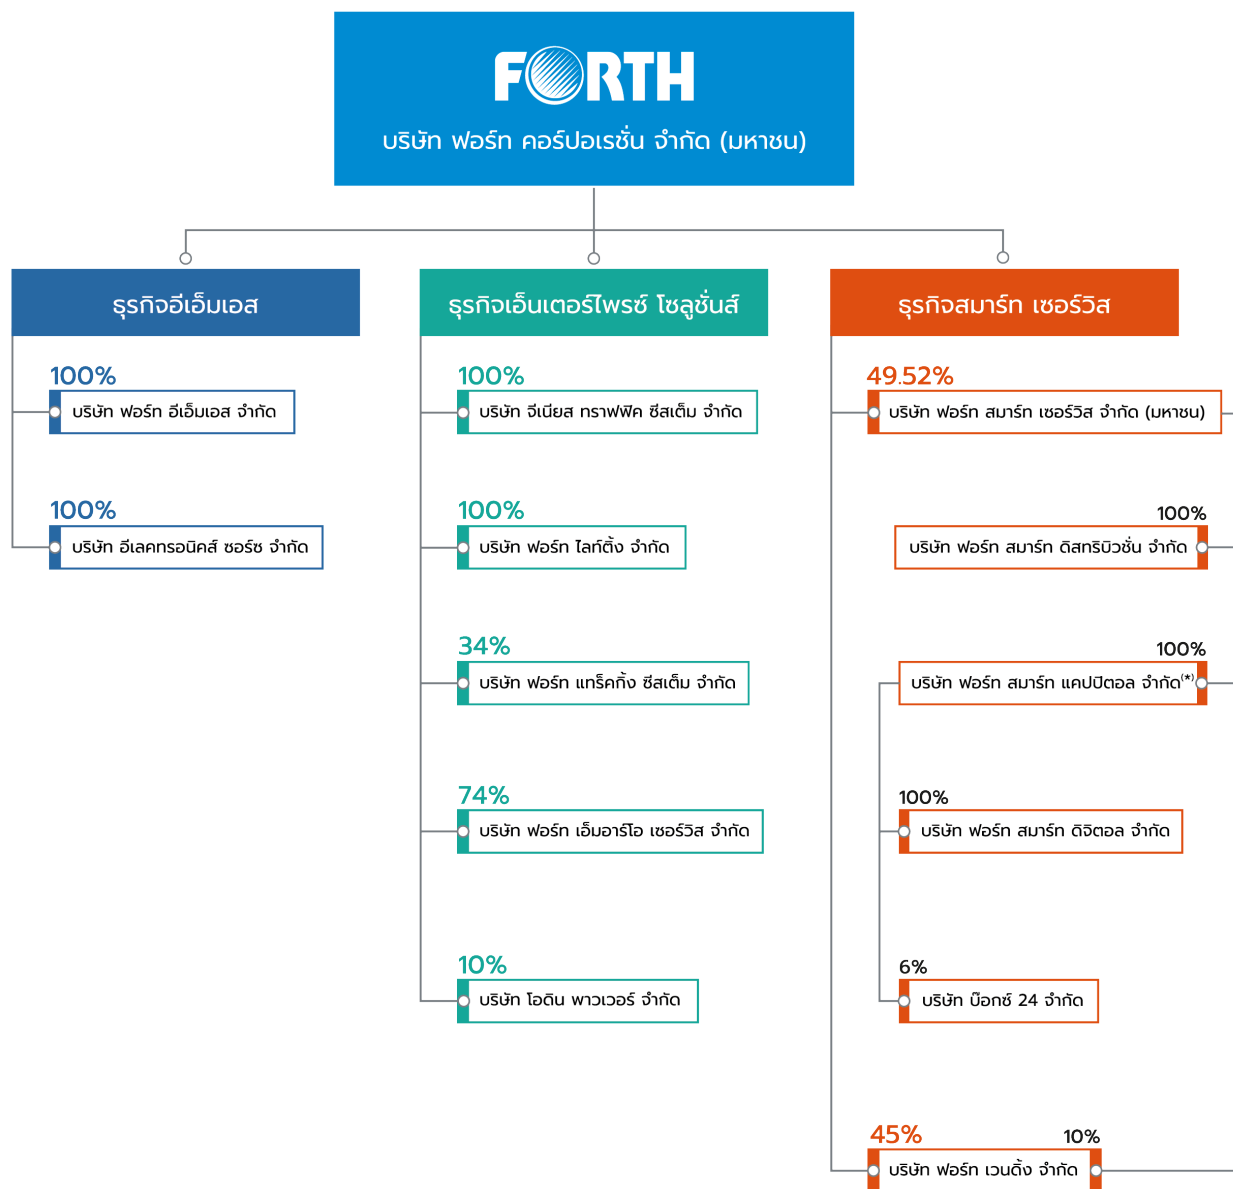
FORTH
บริษัท ฟอร์ท คอร์ปอเรชั่น จำกัด (มหาชน)

ธุรกิจอีเอ็มเอส

100%
บริษัท ฟอร์ท อีเอ็มเอส จำกัด

100%
บริษัท อีเลคทรอนิคส์ ซอร์ซ จำกัด

ธุรกิจเอ็นเตอร์ไพรซ์ โซลูชั่นส์

100%
บริษัท จีเนียส ทราฟฟิค ซีสเต็ม จำกัด

100%
บริษัท ฟอร์ท ไลท์ติ้ง จำกัด

34%
บริษัท ฟอร์ท แทร็คกิ้ง ซีสเต็ม จำกัด

74%
บริษัท ฟอร์ท เอ็มอาร์โอ เซอร์วิส จำกัด

10%
บริษัท โอดิน พาวเวอร์ จำกัด

ธุรกิจสมาร์ท เซอร์วิส

49.52%
บริษัท ฟอร์ท สมาร์ท เซอร์วิส จำกัด (มหาชน)

100%
บริษัท ฟอร์ท สมาร์ท ดิสทริบิวชั่น จำกัด

100%
บริษัท ฟอร์ท สมาร์ท แคปปิตอล จำกัด$^{(*)}$

100%
บริษัท ฟอร์ท สมาร์ท ดิจิตอล จำกัด

6%
บริษัท บ๊อกซ์ 24 จำกัด

45%
10%
บริษัท ฟอร์ท เวนดิ้ง จำกัด